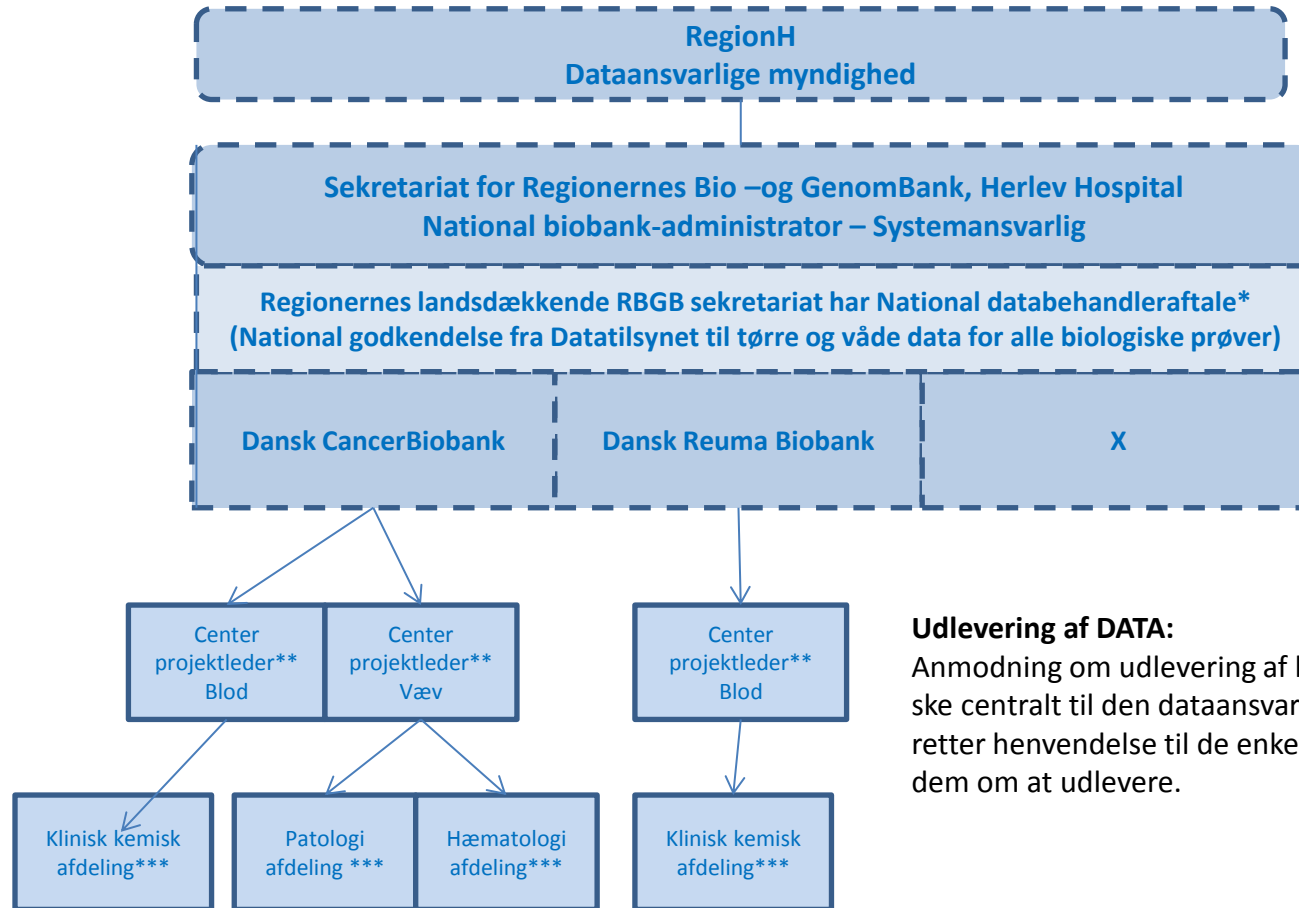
RegionH
Dataansvarlige myndighed

Sekretariat for Regionernes Bio –og GenomBank, Herlev Hospital
National biobank-administrator – Systemansvarlig

Regionernes landsdækkende RBGB sekretariat har National databehandleraftale*
(National godkendelse fra Datatilsynet til tørre og våde data for alle biologiske prøver)

Dansk CancerBiobank

Dansk Reuma Biobank

X

Center projektleder** Blod

Center projektleder** Væv

Center projektleder** Blod

Klinisk kemisk afdeling***

Patologi afdeling ***

Hæmatologi afdeling***

Klinisk kemisk afdeling***

Udlevering af DATA:
Anmodning om udlevering af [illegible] ske centralt til den dataansvar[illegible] retter henvendelse til de enke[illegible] dem om at udlevere.